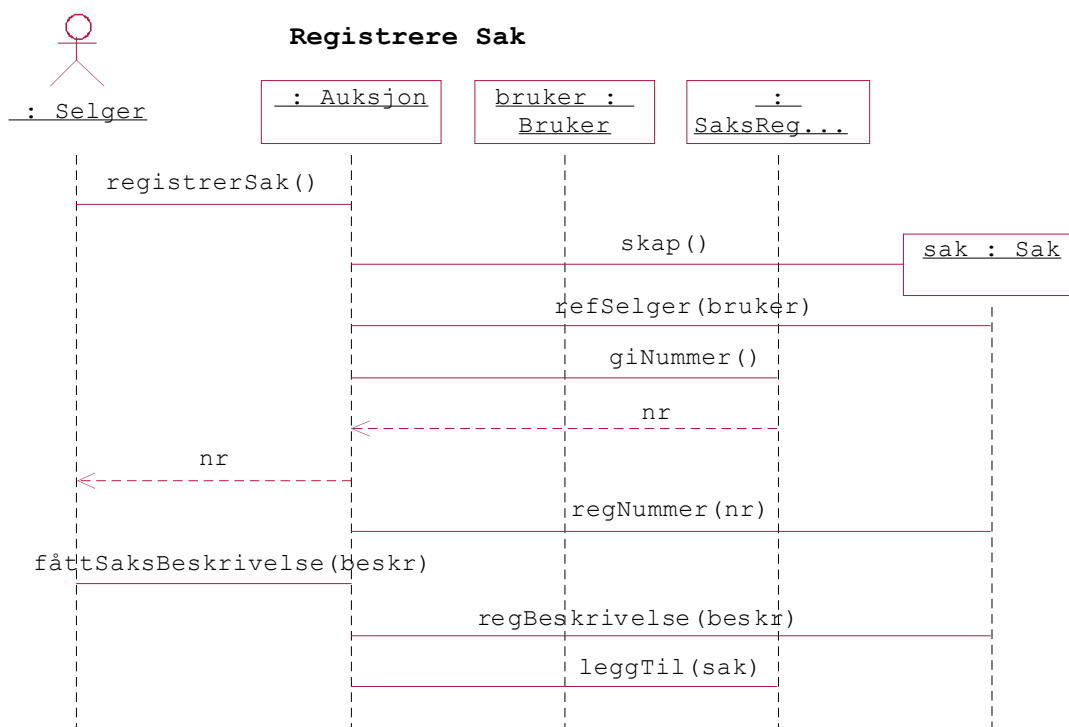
Registrere Sak

: Selger

: Auksjon

bruker : Bruker

: SaksReg...

registrerSak()

skap()

sak : Sak

refSelger(bruker)

giNummer()

nr

nr

regNummer(nr)

fåttSaksBeskrivelse(beskr)

regBeskrivelse(beskr)

leggTil(sak)